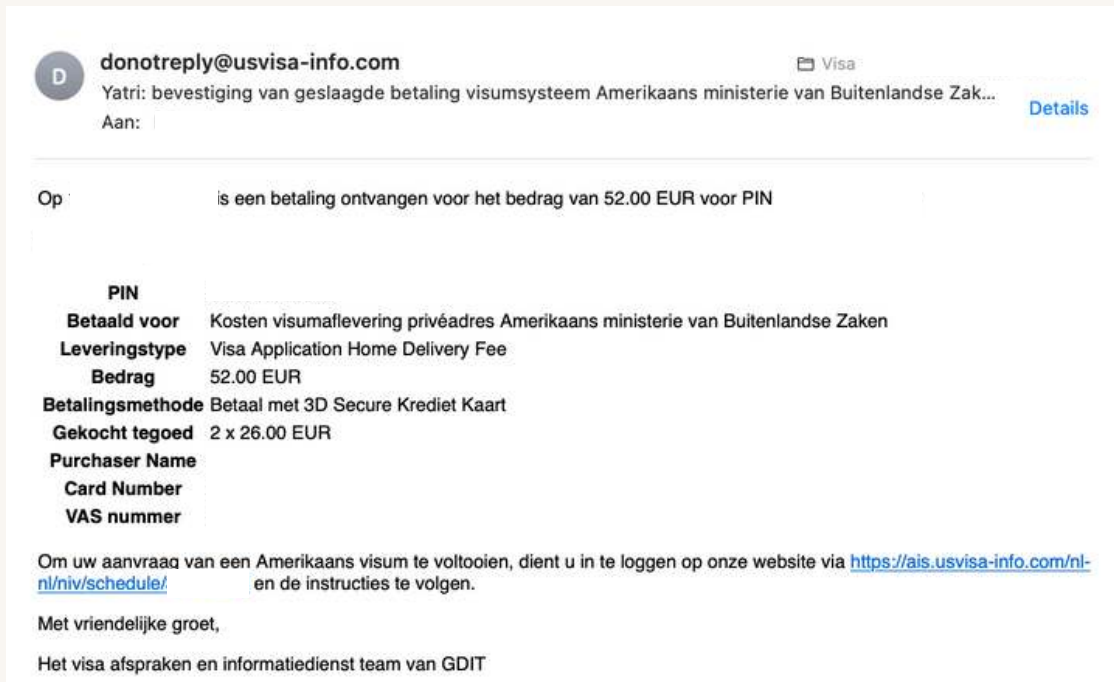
D

donotreply@usvisa-info.com

Visa

Yatri: bevestiging van geslaagde betaling visumsysteem Amerikaans ministerie van Buitenlandse Zak...

Aan:

Details

Op is een betaling ontvangen voor het bedrag van 52.00 EUR voor PIN

| | |
|---|---|
| PIN | |
| Betaald voor | Kosten visumaflevering privéadres Amerikaans ministerie van Buitenlandse Zaken |
| Leveringstype | Visa Application Home Delivery Fee |
| Bedrag | 52.00 EUR |
| Betalingsmethode | Betaal met 3D Secure Krediet Kaart |
| Gekocht tegoed | 2 x 26.00 EUR |
| Purchaser Name | |
| Card Number | |
| VAS nummer | |

Om uw aanvraag van een Amerikaans visum te voltooien, dient u in te loggen op onze website via https://ais.usvisa-info.com/nl-nl/niv/schedule/ en de instructies te volgen.

Met vriendelijke groet,

Het visa afspraken en informatiedienst team van GDIT